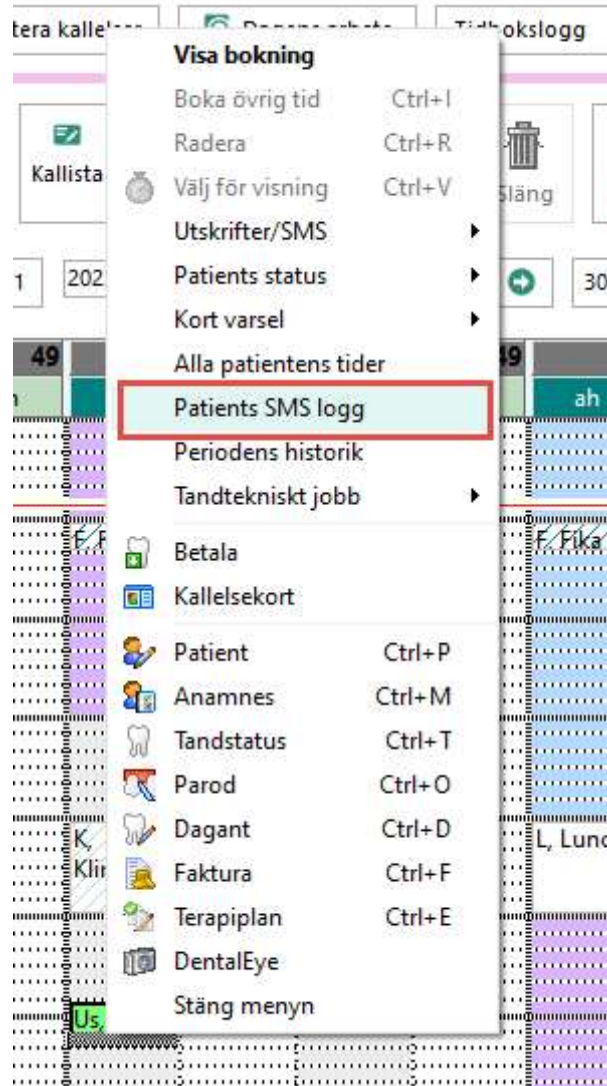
tera kalle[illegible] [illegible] Tidb okslogg

Visa bokning
Boka övrig tid Ctrl+I
Radera Ctrl+R
Kallista Välj för visning Ctrl+V Släng
Utskrifter/SMS
1 202 Patients status 30
Kort varsel
49 Alla patientens tider 49
Patients SMS logg ah
Periodens historik
Tandtekniskt jobb
F, F Betala F, Fika
Kallelsekort
Patient Ctrl+P
Anamnes Ctrl+M
Tandstatus Ctrl+T
Parod Ctrl+O
K, Dagant Ctrl+D L, Lund
Klir Faktura Ctrl+F
Terapiplan Ctrl+E
DentalEye
Stäng menyn
Us